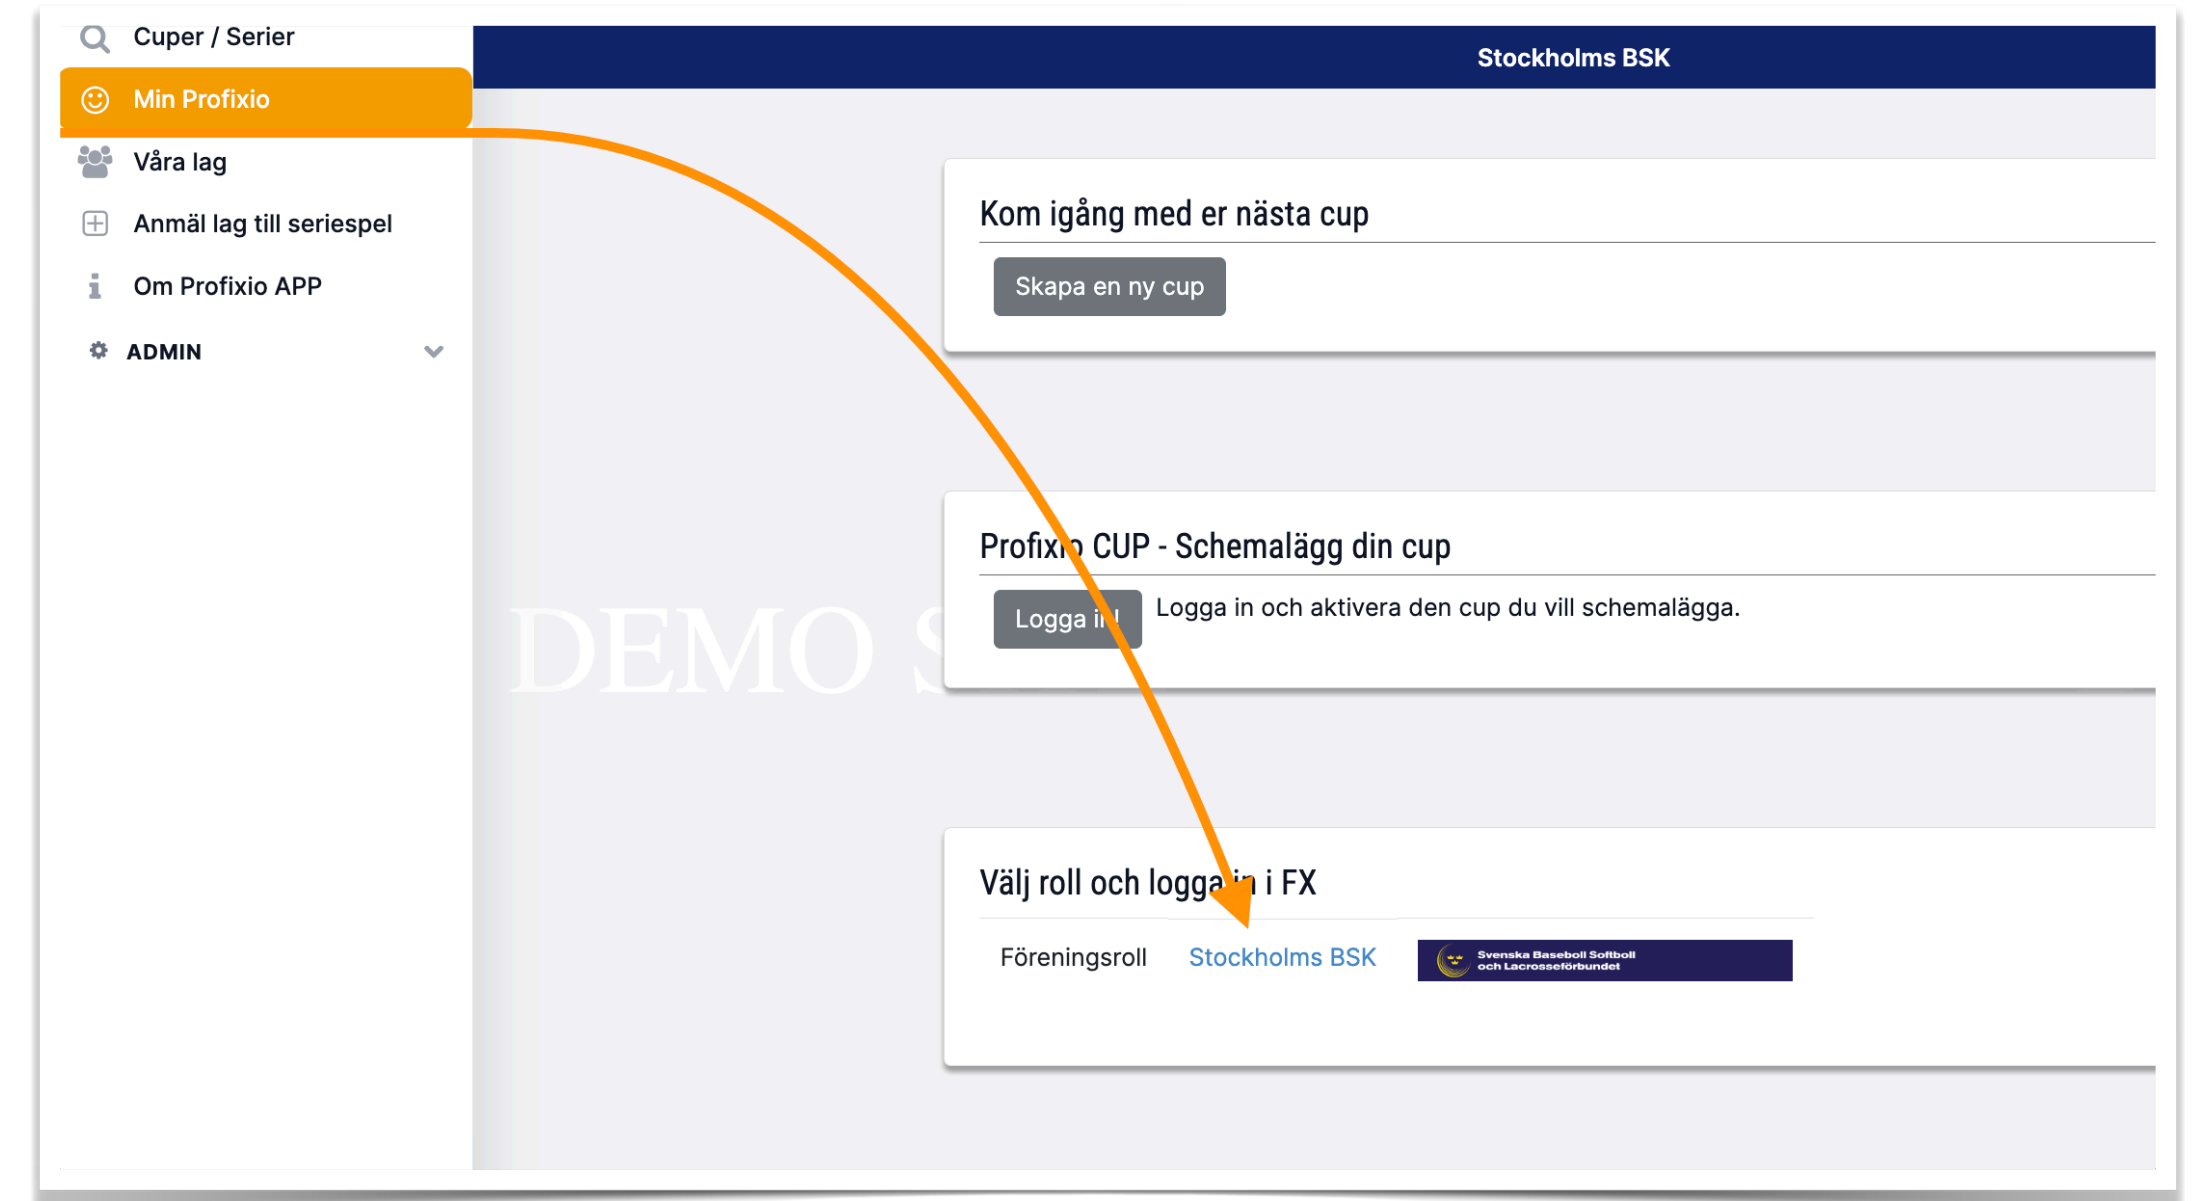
Cuper / Serier

Min Profixio

Våra lag

Anmäl lag till seriespel

Om Profixio APP

ADMIN

Stockholms BSK

Kom igång med er nästa cup

Skapa en ny cup

DEMO S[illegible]

Profix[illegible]o CUP - Schemalägg din cup

Logga i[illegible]! Logga in och aktivera den cup du vill schemalägga.

Välj roll och logga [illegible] i FX

Föreningsroll Stockholms BSK

Svenska Baseboll Softboll och Lacrosseförbundet